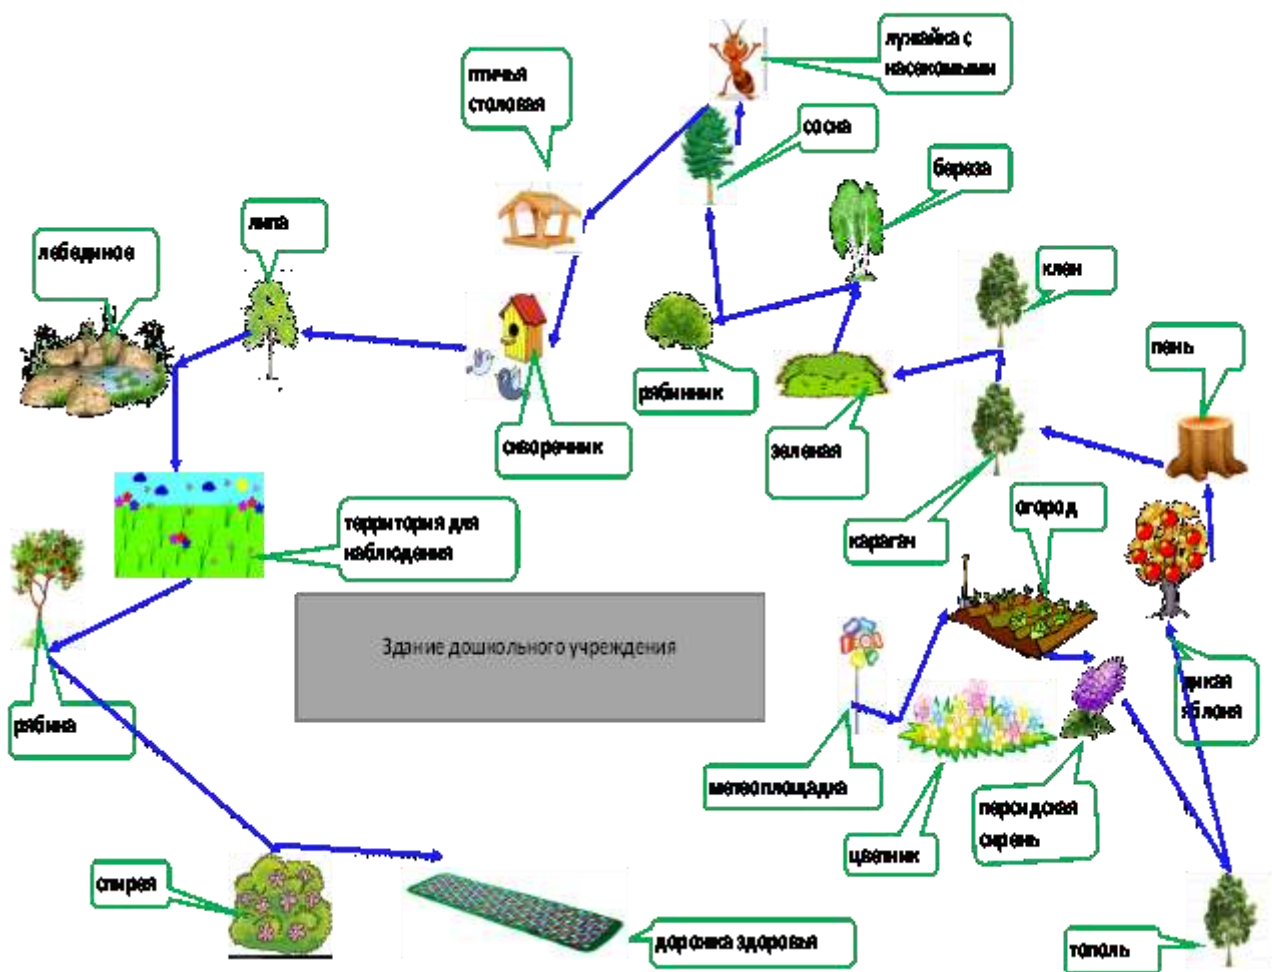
птичья столовая

лужайка с насекомыми

сосна

береза

лебединое

липа

клен

пень

рябинник

скворечник

зеленая

карагач

огород

территория для наблюдения

Здание дошкольного учреждения

рябина

дикая яблоня

метеоплощадка

персидская сирень

цветник

спирея

дорожка здоровья

тополь